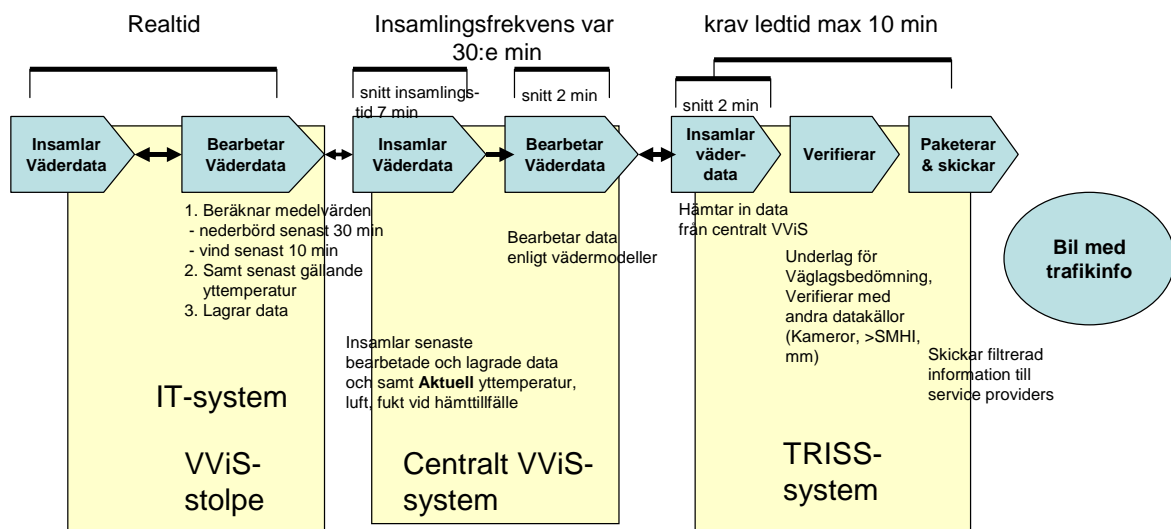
Realtid

Insamlingsfrekvens var 30:e min

krav ledtid max 10 min

snitt insamlingstid 7 min

snitt 2 min

snitt 2 min

Insamlar Väderdata

Bearbetar Väderdata

Insamlar Väderdata

Bearbetar Väderdata

Insamlar väderdata

Verifierar

Paketerar & skickar

1. Beräknar medelvärden
- nederbörd senast 30 min
- vind senast 10 min
2. Samt senast gällande yttemperatur
3. Lagrar data

Bearbetar data enligt vädermodeller

Hämtar in data från centralt VViS

Underlag för Väglagsbedömning, Verifierar med andra datakällor (Kameror, >SMHI, mm)

Bil med trafikinfo

Insamlar senaste bearbetade och lagrade data och samt **Aktuell** yttemperatur, luft, fukt vid hämttillfälle

Skickar filtrerad information till service providers

IT-system

VViS-stolpe

Centralt VViS-system

TRISS-system